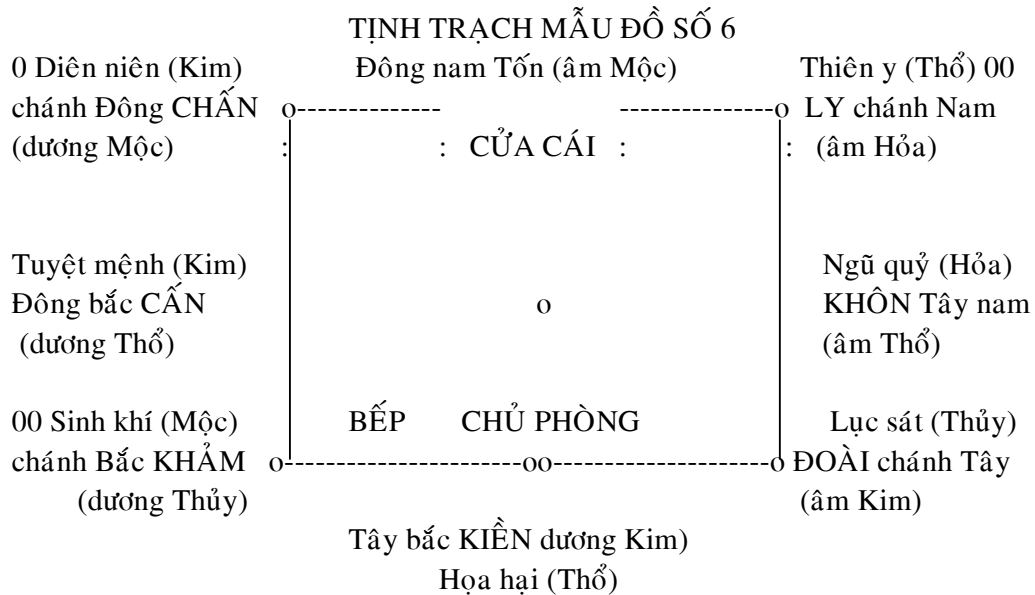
TỊNH TRẠCH MẪU ĐỒ SỐ 6

0 Diên niên (Kim) chánh Đông CHẤN (dương Mộc)

Đông nam Tốn (âm Mộc)

Thiên y (Thổ) 00 LY chánh Nam (âm Hỏa)

CỬA CÁI

Tuyệt mệnh (Kim) Đông bắc CẤN (dương Thổ)

o

Ngũ quỷ (Hỏa) KHÔN Tây nam (âm Thổ)

00 Sinh khí (Mộc) chánh Bắc KHẢM (dương Thủy)

BẾP CHỦ PHÒNG

Lục sát (Thủy) ĐOÀI chánh Tây (âm Kim)

Tây bắc KIỀN dương Kim)
Họa hại (Thổ)